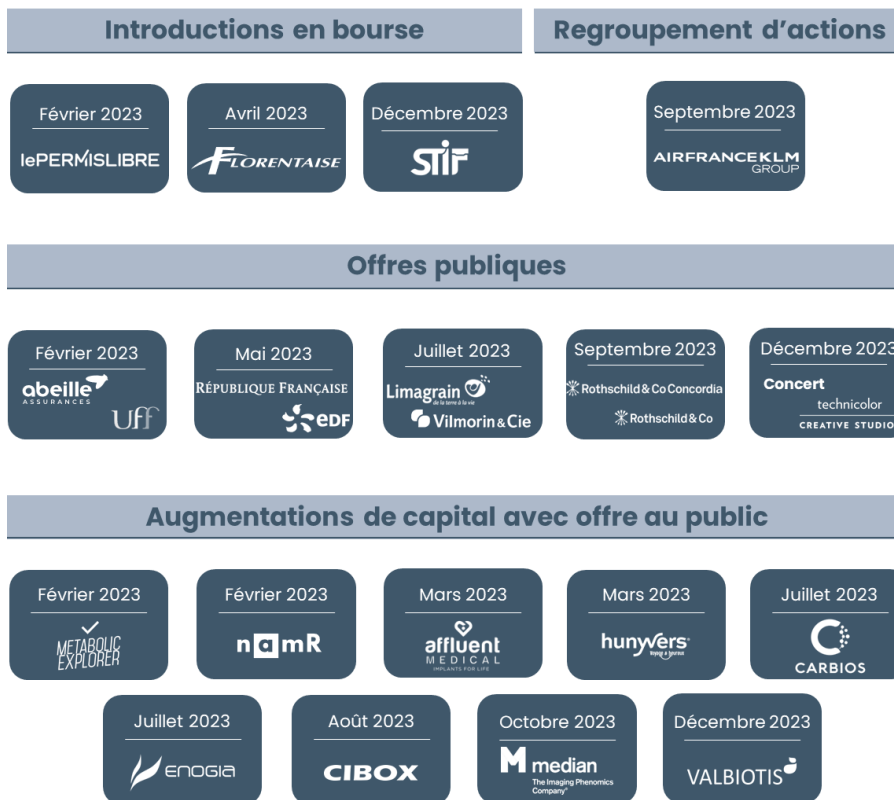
Introductions en bourse

Regroupement d'actions

Février 2023
lePERMISLIBRE

Avril 2023
FLORENTAISE

Décembre 2023
STIF

Septembre 2023
AIRFRANCEKLM GROUP

Offres publiques

Février 2023
abeille ASSURANCES
Uff

Mai 2023
RÉPUBLIQUE FRANÇAISE
EDF

Juillet 2023
Limagrain de la terre à la vie
Vilmorin & Cie

Septembre 2023
Rothschild & Co Concordia
Rothschild & Co

Décembre 2023
Concert
technicolor
CREATIVE STUDIO

Augmentations de capital avec offre au public

Février 2023
METABOLIC EXPLORER

Février 2023
namR

Mars 2023
affluent MEDICAL IMPLANTS FOR LIFE

Mars 2023
hunyvers

Juillet 2023
CARBIOS

Juillet 2023
ENOGIA

Août 2023
CIBOX

Octobre 2023
median The Imaging Phenomics Company

Décembre 2023
VALBIOTIS